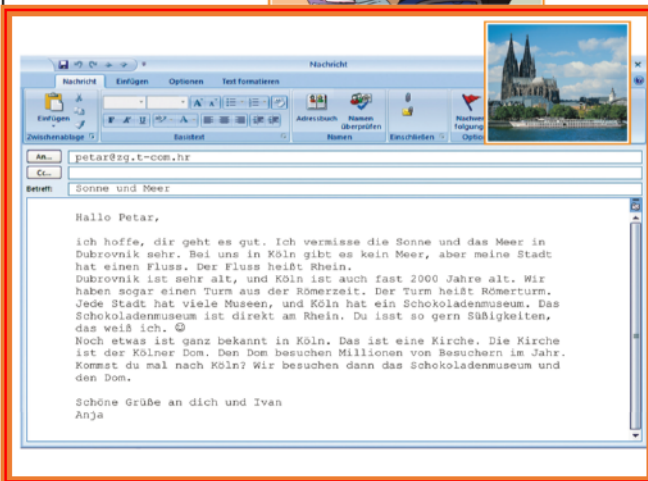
Nachricht

Nachricht Einfügen Optionen Text formatieren

Einfügen
Zwischenablage
Basistext
Adressbuch
Namen überprüfen
Namen
Einschließen
Nachverfolgung
Optio

An... petar@zg.t-com.hr
Cc...
Betreff: Sonne und Meer

Hallo Petar,

ich hoffe, dir geht es gut. Ich vermisse die Sonne und das Meer in Dubrovnik sehr. Bei uns in Köln gibt es kein Meer, aber meine Stadt hat einen Fluss. Der Fluss heißt Rhein.
Dubrovnik ist sehr alt, und Köln ist auch fast 2000 Jahre alt. Wir haben sogar einen Turm aus der Römerzeit. Der Turm heißt Römerturm. Jede Stadt hat viele Museen, und Köln hat ein Schokoladenmuseum. Das Schokoladenmuseum ist direkt am Rhein. Du isst so gern Süßigkeiten, das weiß ich. ☺
Noch etwas ist ganz bekannt in Köln. Das ist eine Kirche. Die Kirche ist der Kölner Dom. Den Dom besuchen Millionen von Besuchern im Jahr. Kommst du mal nach Köln? Wir besuchen dann das Schokoladenmuseum und den Dom.

Schöne Grüße an dich und Ivan
Anja